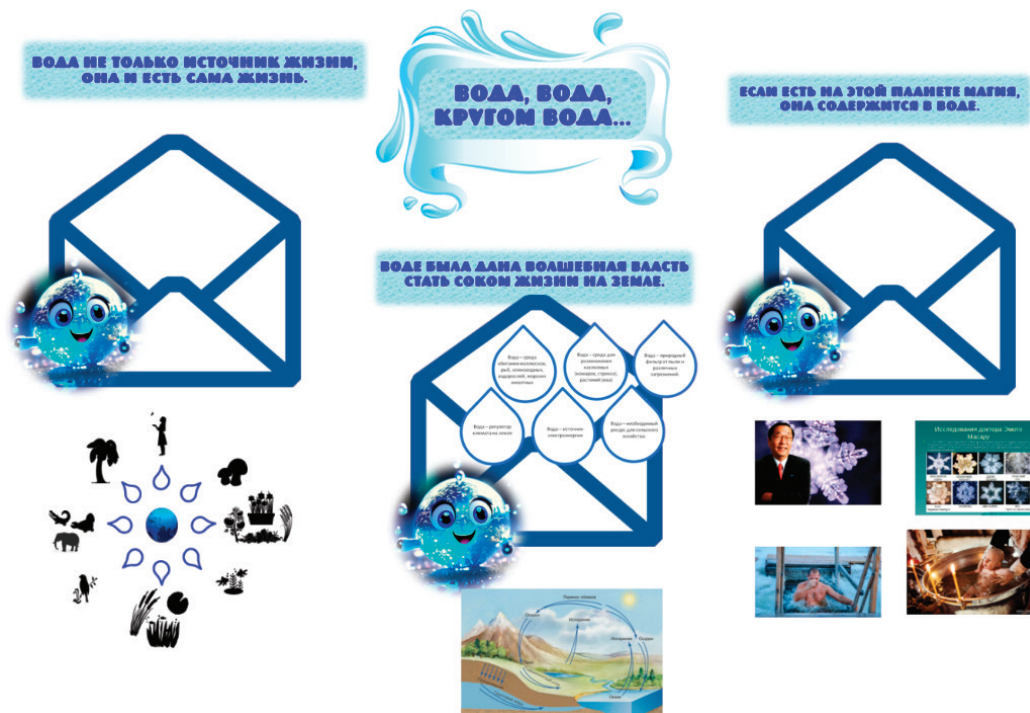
Вода не только источник жизни, она и есть сама жизнь.

Вода, вода, кругом вода...

Если есть на этой планете магия, она содержится в воде.

Воде была дана волшебная власть стать соком жизни на Земле.

Вода – среда обитания моллюсков, рыб, земноводных, водорослей, морских животных

Вода – среда для размножения насекомых (комаров, стрекоз), растений (мха)

Вода – природный фильтр от пыли и различных загрязнений

Вода – регулятор климата на земле

Вода – источник электроэнергии

Вода – необходимый ресурс для сельского хозяйства

Исследования доктора Эмото Масару

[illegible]